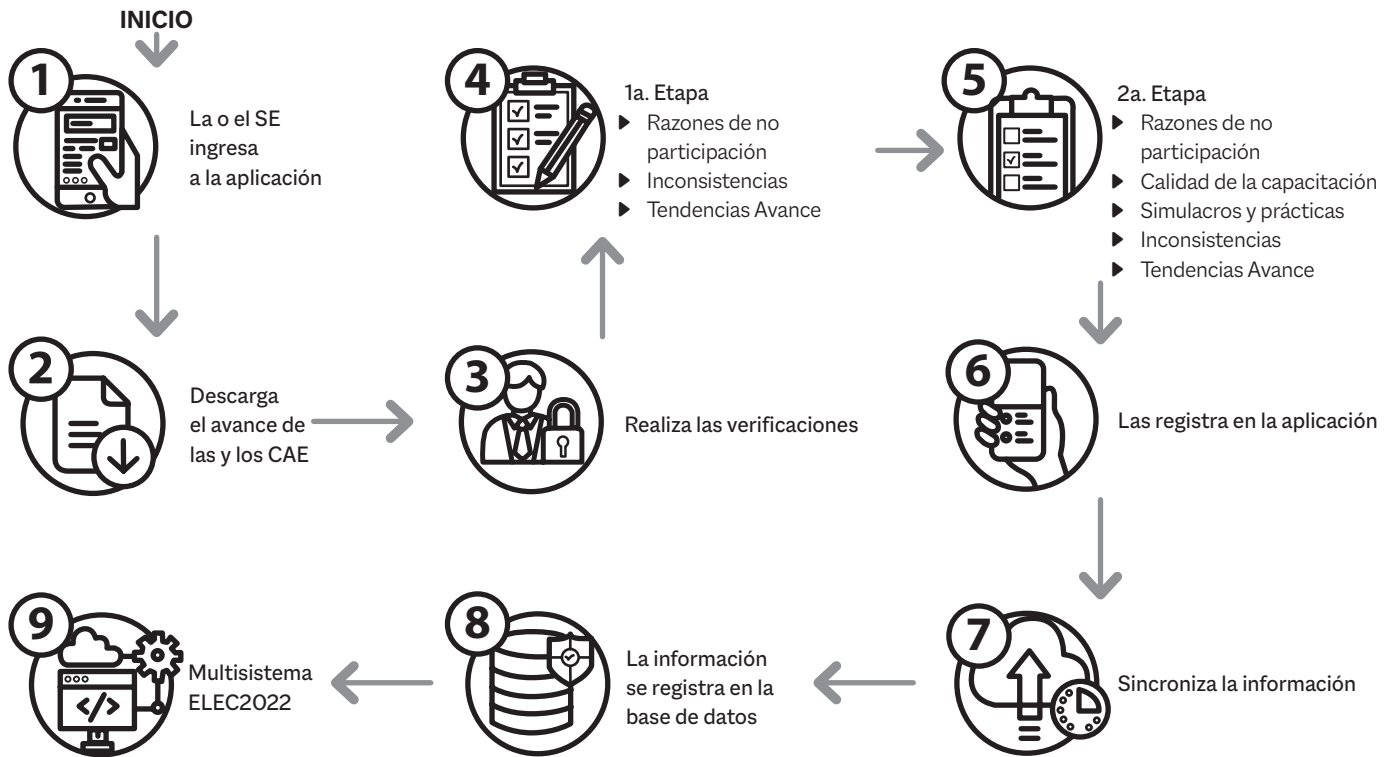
INICIO

1
La o el SE ingresa a la aplicación

2
Descarga el avance de las y los CAE

3
Realiza las verificaciones

4
1a. Etapa
▶ Razones de no participación
▶ Inconsistencias
▶ Tendencias Avance

5
2a. Etapa
▶ Razones de no participación
▶ Calidad de la capacitación
▶ Simulacros y prácticas
▶ Inconsistencias
▶ Tendencias Avance

6
Las registra en la aplicación

7
Sincroniza la información

8
La información se registra en la base de datos

9
Multisistema ELEC2022